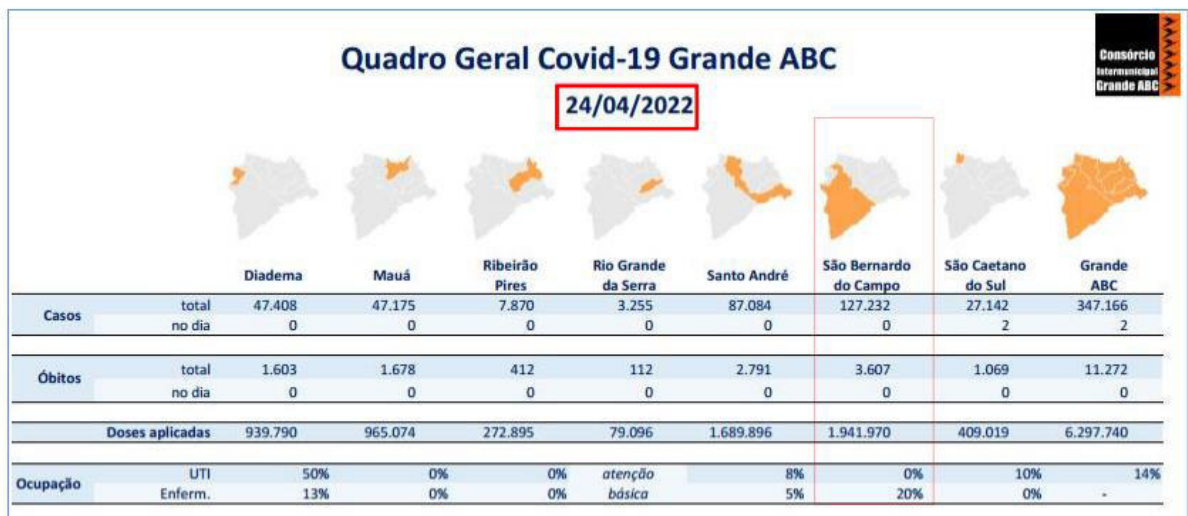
Quadro Geral Covid-19 Grande ABC

24/04/2022

Consórcio Intermunicipal Grande ABC

| | | Diadema | Mauá | Ribeirão Pires | Rio Grande da Serra | Santo André | São Bernardo do Campo | São Caetano do Sul | Grande ABC |
|---|---|---|---|---|---|---|---|---|---|
| Casos | total | 47.408 | 47.175 | 7.870 | 3.255 | 87.084 | 127.232 | 27.142 | 347.166 |
| | no dia | 0 | 0 | 0 | 0 | 0 | 0 | 2 | 2 |
| Óbitos | total | 1.603 | 1.678 | 412 | 112 | 2.791 | 3.607 | 1.069 | 11.272 |
| | no dia | 0 | 0 | 0 | 0 | 0 | 0 | 0 | 0 |
| Doses aplicadas | | 939.790 | 965.074 | 272.895 | 79.096 | 1.689.896 | 1.941.970 | 409.019 | 6.297.740 |
| Ocupação | UTI | 50% | 0% | 0% | atenção | 8% | 0% | 10% | 14% |
| | Enferm. | 13% | 0% | 0% | básica | 5% | 20% | 0% | - |